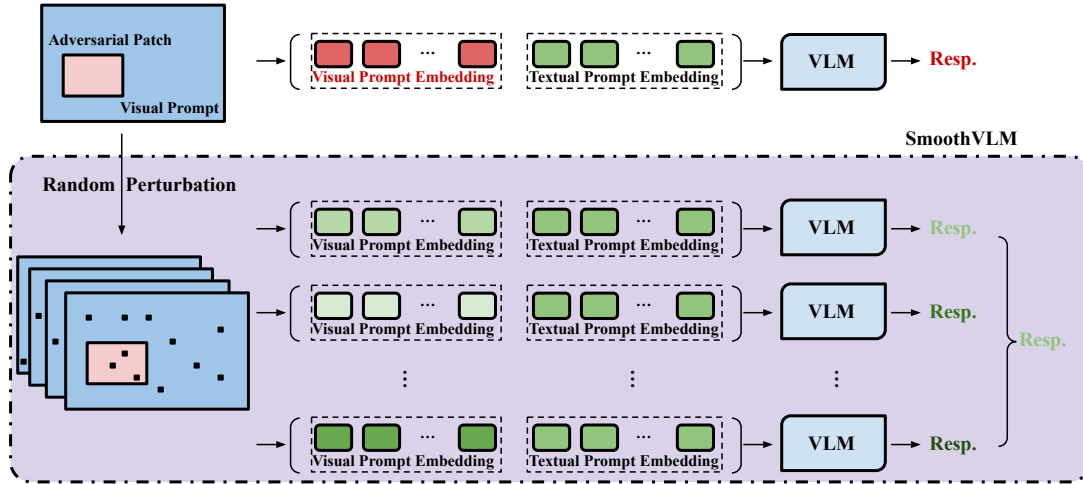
Adversarial Patch

Visual Prompt

Visual Prompt Embedding

Textual Prompt Embedding

VLM

Resp.

SmoothVLM

Random Perturbation

Visual Prompt Embedding

Textual Prompt Embedding

VLM

Resp.

Visual Prompt Embedding

Textual Prompt Embedding

VLM

Resp.

Resp.

Visual Prompt Embedding

Textual Prompt Embedding

VLM

Resp.